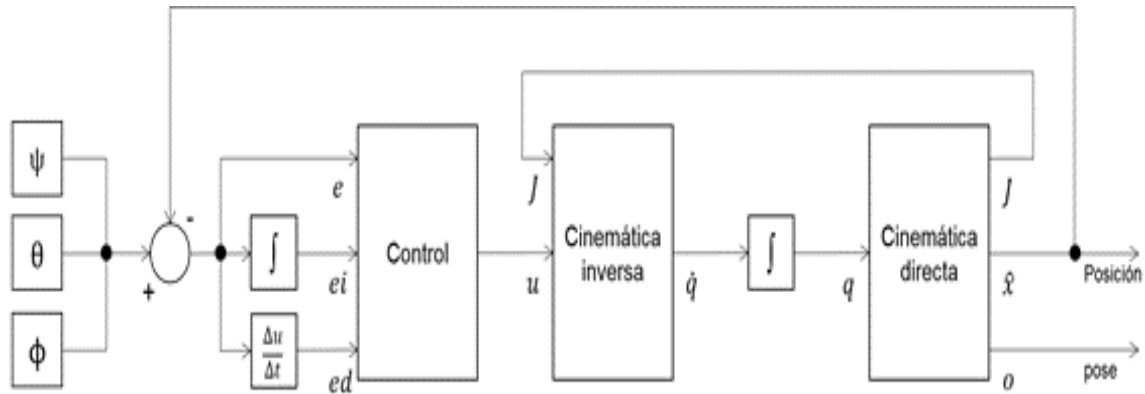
$\psi$

$\theta$

$\phi$

-

+

$\int$

$\frac{\Delta u}{\Delta t}$

$e$

$ei$

$ed$

Control

$J$

$u$

Cinemática inversa

$\dot{q}$

$\int$

$q$

Cinemática directa

$J$

$\mathcal{X}$

$o$

Posición

pose